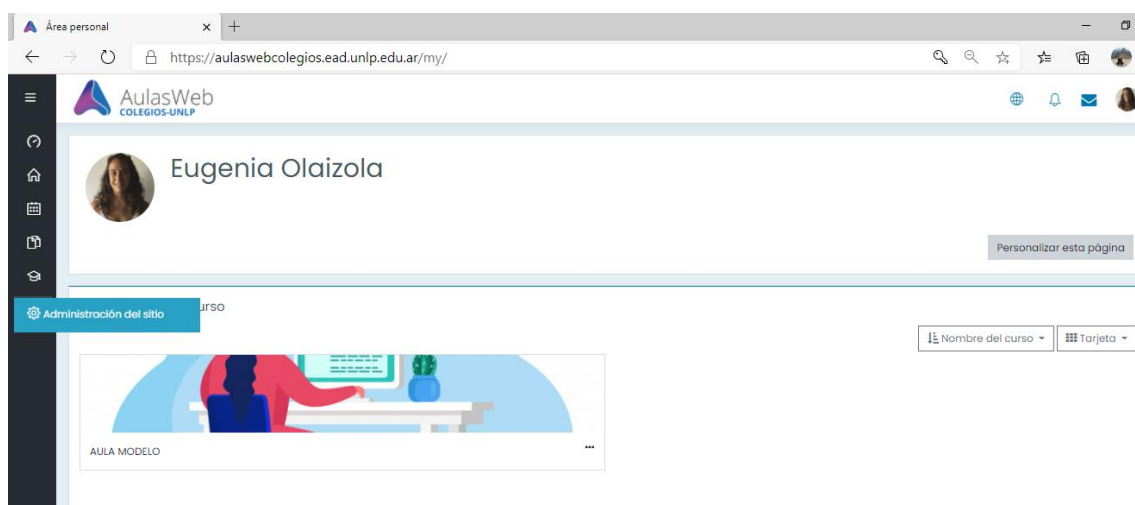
Área personal × +

https://aulaswebcolegios.ead.unlp.edu.ar/my/

AulasWeb
COLEGIOS-UNLP

Eugenia Olaizola

Personalizar esta página

Administración del sitio

urso

Nombre del curso

Tarjeta

AULA MODELO

...